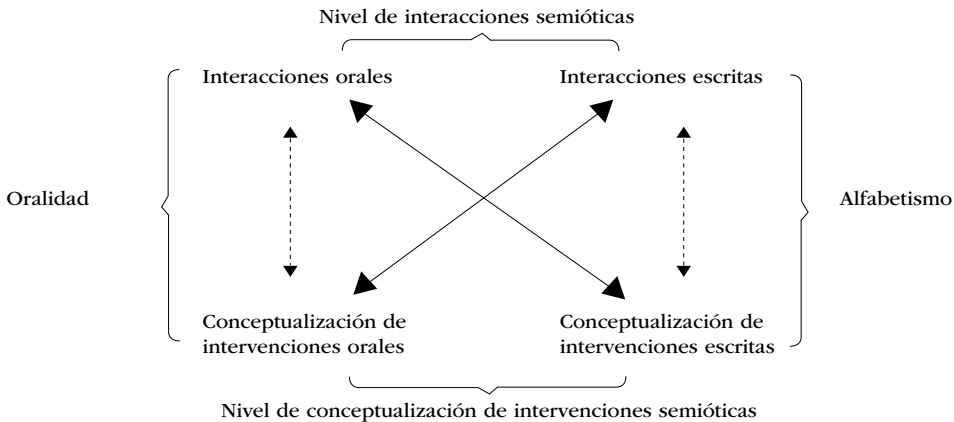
Nivel de interacciones semióticas

Interacciones orales

Interacciones escritas

Oralidad

Alfabetismo

Conceptualización de intervenciones orales

Conceptualización de intervenciones escritas

Nivel de conceptualización de intervenciones semióticas